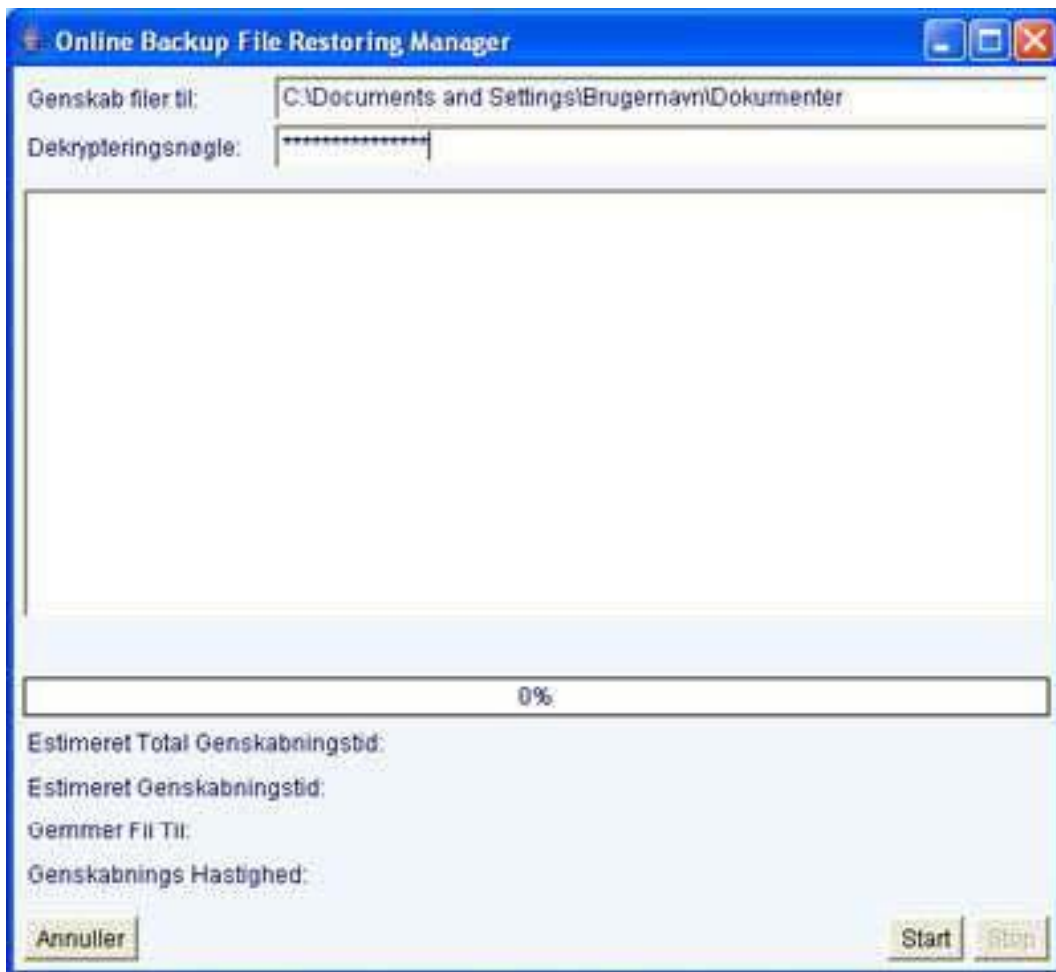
Online Backup File Restoring Manager

Genskab filer til: C:\Documents and Settings\Brugernavn\Dokumenter

Dekrypteringsnøgle: ****************

0%

Estimeret Total Genskabningstid:

Estimeret Genskabningstid:

Gemmer Fil Til:

Genskabnings Hastighed:

Annuller

Start

Stop